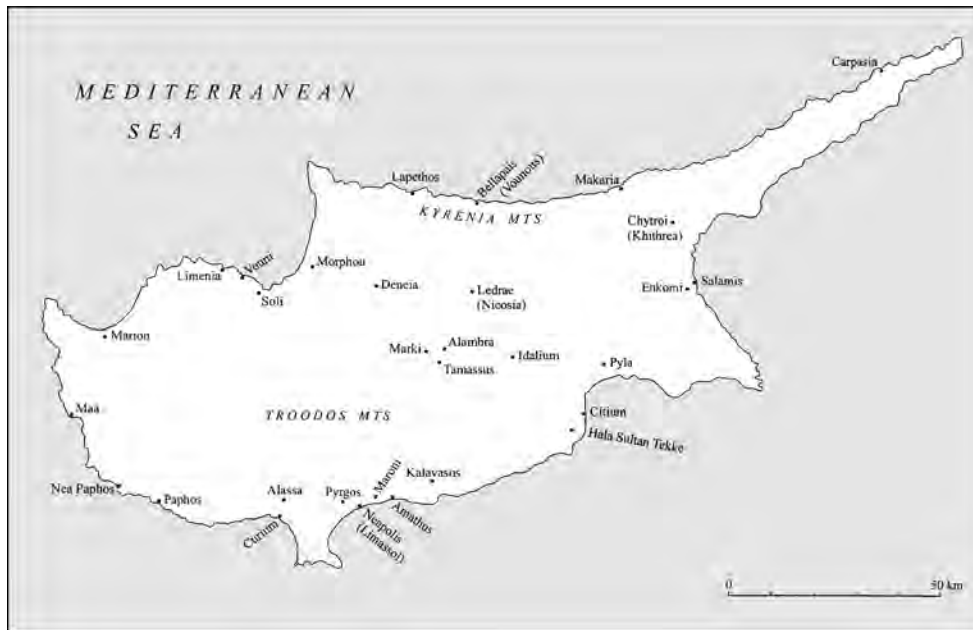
MEDITERRANEAN SEA

Carpasia

Lapethos

Bellapais (Vounous)

Makaria

KYRENIA MTS

Chytroi (Khithrea)

Limenia

Vouni

Morphou

Soli

Deneia

Ledrae (Nicosia)

Enkomi

Salamis

Marion

Marki

Alambra

Tamassus

Idalium

Pyla

Maa

TROODOS MTS

Citium

Hala Sultan Tekke

Nea Paphos

Paphos

Alassa

Pyrgos

Maroni

Kalavasos

Amathus

Neapolis (Limassol)

Curium

0

50 km